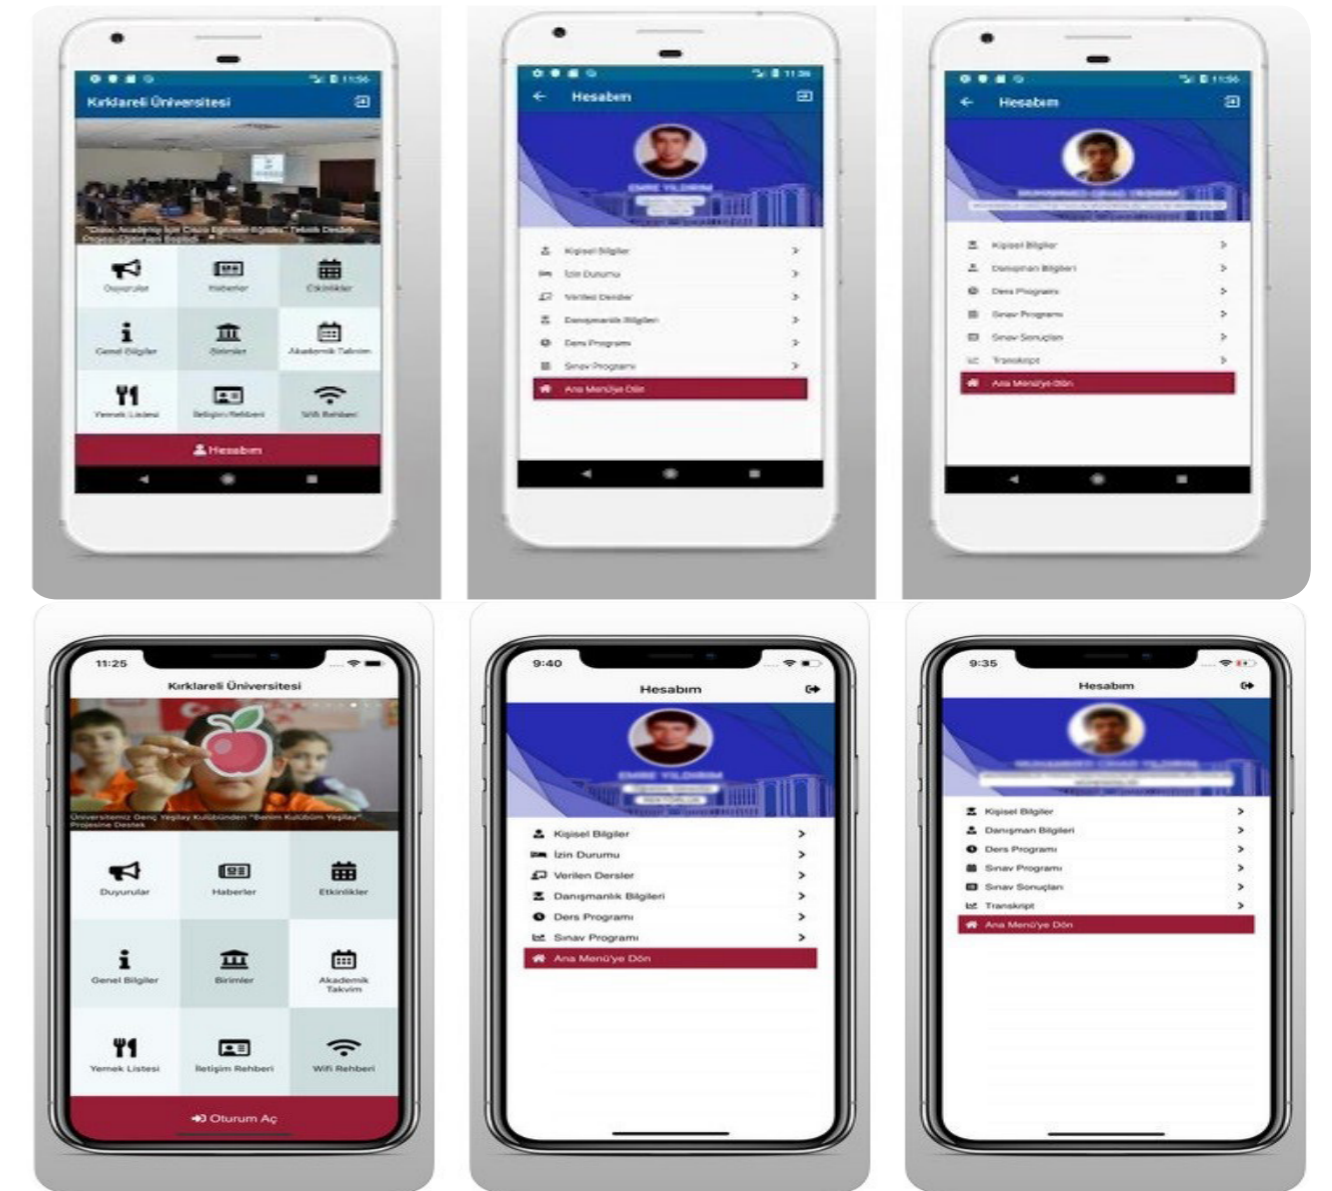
11:56
Kırklareli Üniversitesi
"Cisco Akademisi için Cisco Eğitimi Eğitim" Teknik Destek Projesi Öğrencileri Başladı
Duyurular
Haberler
Etkinlikler
Genel Bilgiler
Birimler
Akademik Takvim
Yemek Listesi
İletişim Rehberi
Wifi Rehberi
Hesabım

11:56
Hesabım
EMRE YILDIRIM
Kişisel Bilgiler
İzin Durumu
Verilen Dersler
Danışmanlık Bilgileri
Ders Programı
Sınav Programı
Ana Menü'ye Dön

11:56
Hesabım
Kişisel Bilgiler
Danışman Bilgileri
Ders Programı
Sınav Programı
Sınav Sonuçları
Transkript
Ana Menü'ye Dön

11:25
Kırklareli Üniversitesi
Üniversitemiz Genç Yeşilay Kulübünden "Benim Kulübüm Yeşilay" Projesine Destek
Duyurular
Haberler
Etkinlikler
Genel Bilgiler
Birimler
Akademik Takvim
Yemek Listesi
İletişim Rehberi
Wifi Rehberi
Oturum Aç

9:40
Hesabım
EMRE YILDIRIM
Kişisel Bilgiler
İzin Durumu
Verilen Dersler
Danışmanlık Bilgileri
Ders Programı
Sınav Programı
Ana Menü'ye Dön

9:35
Hesabım
Kişisel Bilgiler
Danışman Bilgileri
Ders Programı
Sınav Programı
Sınav Sonuçları
Transkript
Ana Menü'ye Dön